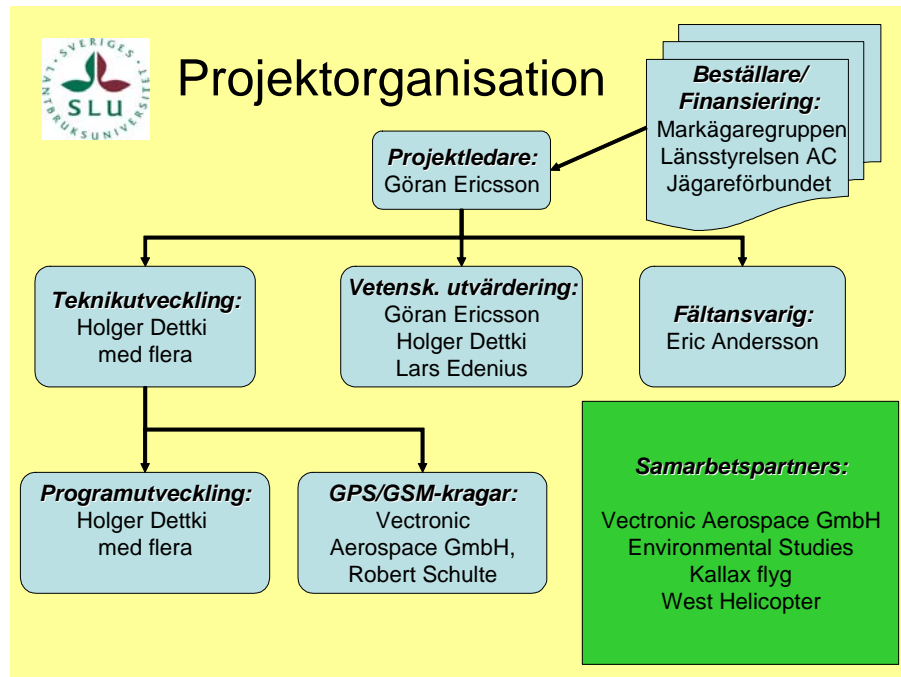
SVERIGES LANTBRUKSUNIVERSITET SLU

Projektorganisation

Beställare/ Finansiering:
Markägaregruppen
Länsstyrelsen AC
Jägareförbundet

Projektledare:
Göran Ericsson

Teknikutveckling:
Holger Dettki
med flera

Vetensk. utvärdering:
Göran Ericsson
Holger Dettki
Lars Edenius

Fältansvarig:
Eric Andersson

Programutveckling:
Holger Dettki
med flera

GPS/GSM-kragar:
Vectronic
Aerospace GmbH,
Robert Schulte

Samarbetspartners:

Vectronic Aerospace GmbH
Environmental Studies
Kallax flyg
West Helicopter